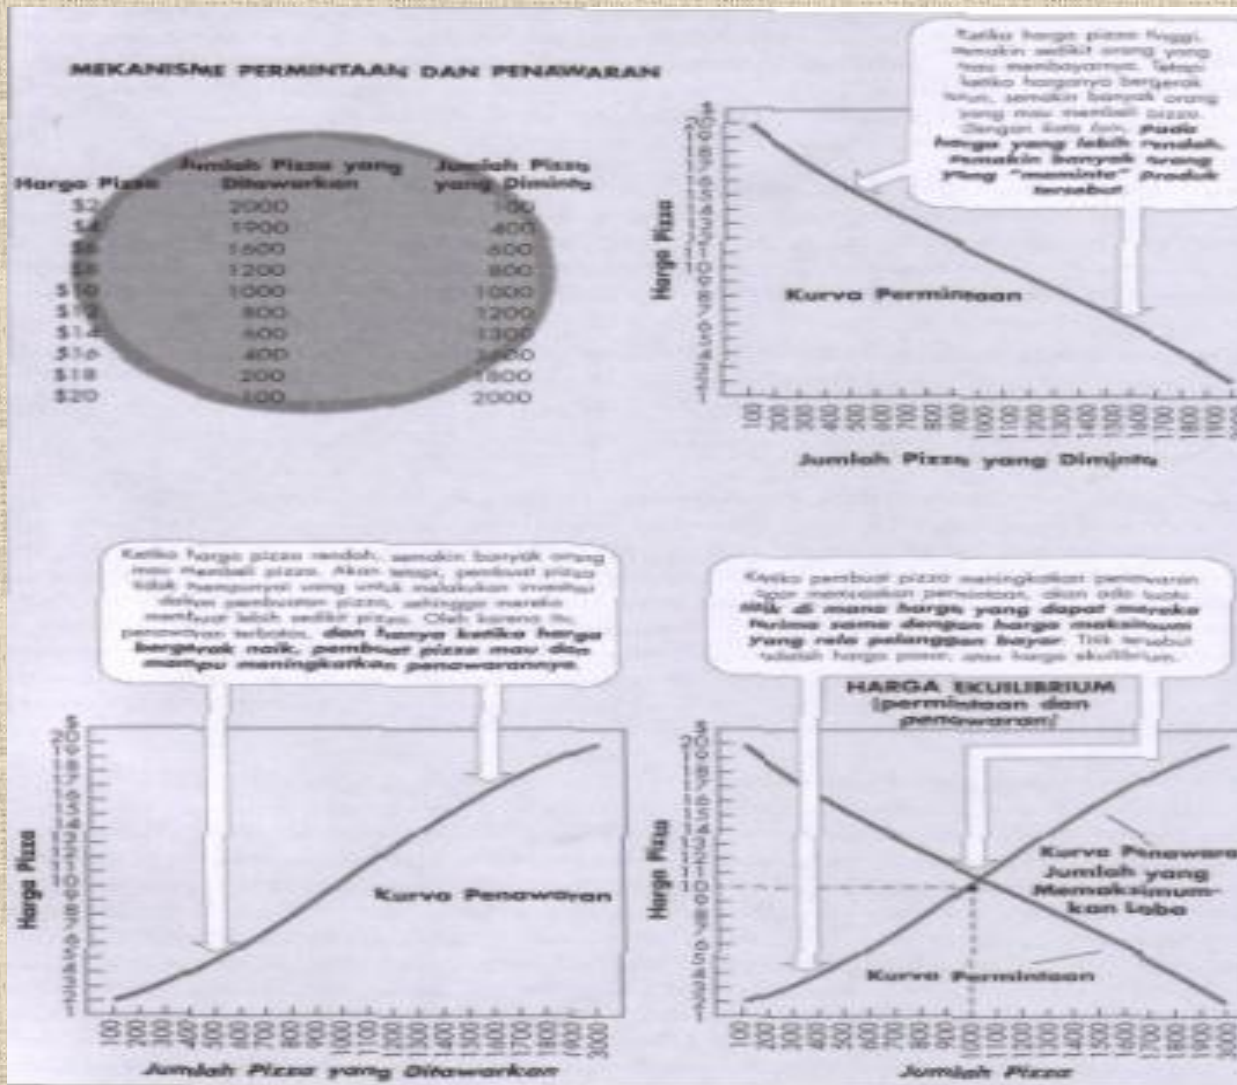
MEKANISME PERMINTAAN DAN PENAWARAN

| Harga Pizza | Jumlah Pizza yang Ditawarkan | Jumlah Pizza yang Diminta |
|---|---|---|
| $2 | 2000 | 100 |
| $4 | 1900 | 400 |
| $6 | 1600 | 600 |
| $8 | 1200 | 800 |
| $10 | 1000 | 1000 |
| $12 | 800 | 1200 |
| $14 | 600 | 1300 |
| $16 | 400 | 1600 |
| $18 | 200 | 1800 |
| $20 | 100 | 2000 |

Ketika harga pizza tinggi, semakin sedikit orang yang mau membayarnya. Tetapi ketika harganya bergerak turun, semakin banyak orang yang mau membeli pizza. Dengan kata lain, Pada harga yang lebih rendah, semakin banyak orang yang "meminta" produk tersebut

Harga Pizza

Kurva Permintaan

Jumlah Pizza yang Diminta

Ketika harga pizza rendah, semakin banyak orang mau membeli pizza. Akan tetapi, pembuat pizza tidak mempunyai uang untuk melakukan investasi dalam pembuatan pizza, sehingga mereka membuat lebih sedikit pizza. Oleh karena itu, penawaran terbatas, dan hanya ketika harga bergerak naik, pembuat pizza mau dan mampu meningkatkan penawarannya.

Harga Pizza

Kurva Penawaran

Jumlah Pizza yang Ditawarkan

Ketika pembuat pizza meningkatkan penawaran agar mencapai persaingan, akan ada suatu titik di mana harga yang dapat mereka terima sama dengan harga maksimum yang rela pelanggan bayar. Titik tersebut adalah harga pasar, atau harga ekuilibrium.

HARGA EKUILIBRIUM (permintaan dan penawaran)

Harga Pizza

Kurva Penawaran
Jumlah yang Memaksimumkan Laba

Kurva Permintaan

Jumlah Pizza